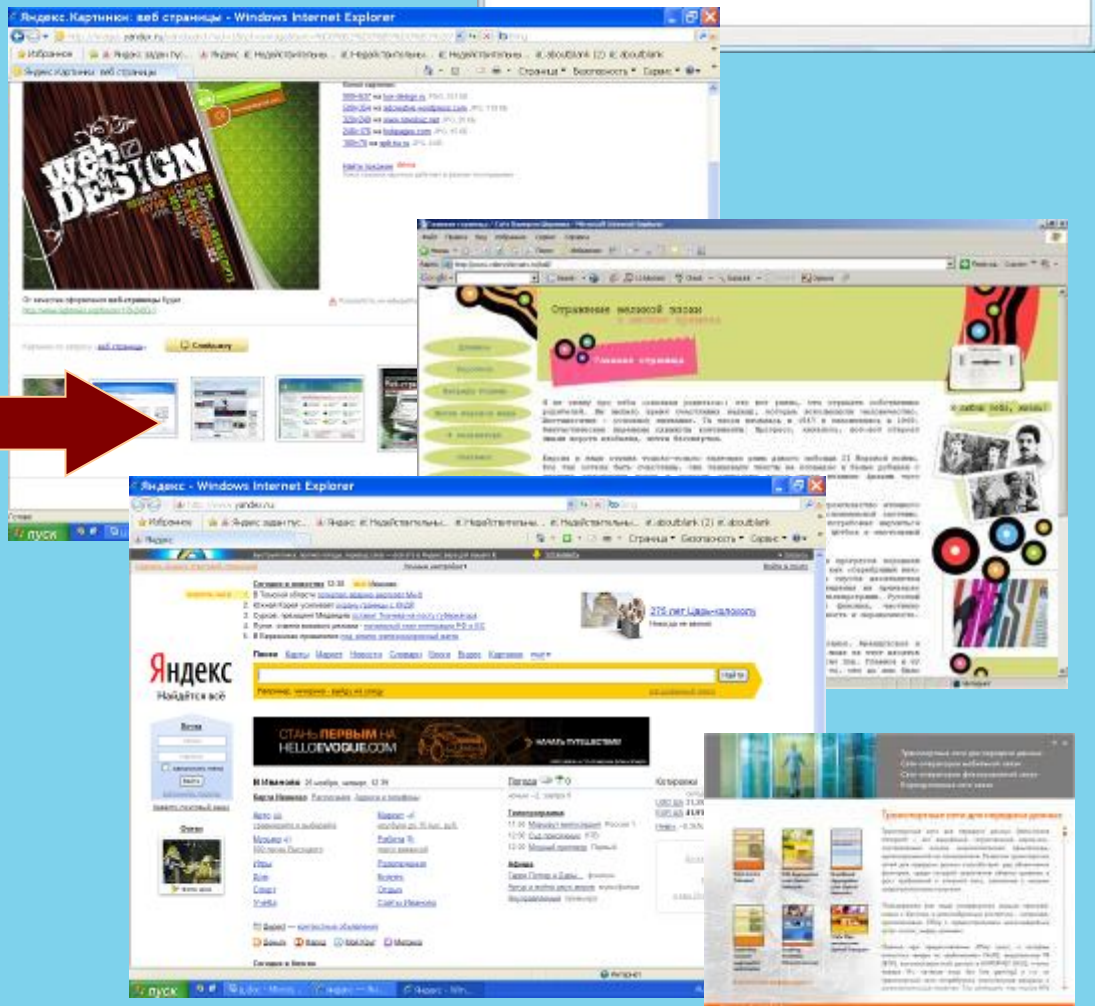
Яндекс.Картинки: веб страницы - Windows Internet Explorer

Избранное

Яндекс.Картинки: веб страницы

Страница Безопасность Сервис

web DESIGN

Найти похожие

Картинки по запросу «веб страница»

Сообщить

Готово

пуск

Отражение маленькой жизни

Главная страница

Интернет

Яндекс - Windows Internet Explorer

http://www.yandex.ru

Избранное

Яндекс

Страница Безопасность Сервис

Сегодня в новостях

275 лет Царь-колоколу

Яндекс
Найдётся всё

Поиск Карты Маркет Новости Словари Блоги Видео Картинки ещё

Найти

Почта

СТАНЬ ПЕРВЫМ НА HELLOEVOGUE.COM

НАЧАТЬ ПУТЕШЕСТВИЕ!

В Иванове

Погода

Котировки

Телепрограмма

Афиша

Фото

Интернет

пуск

Транспортные сети для передачи данных